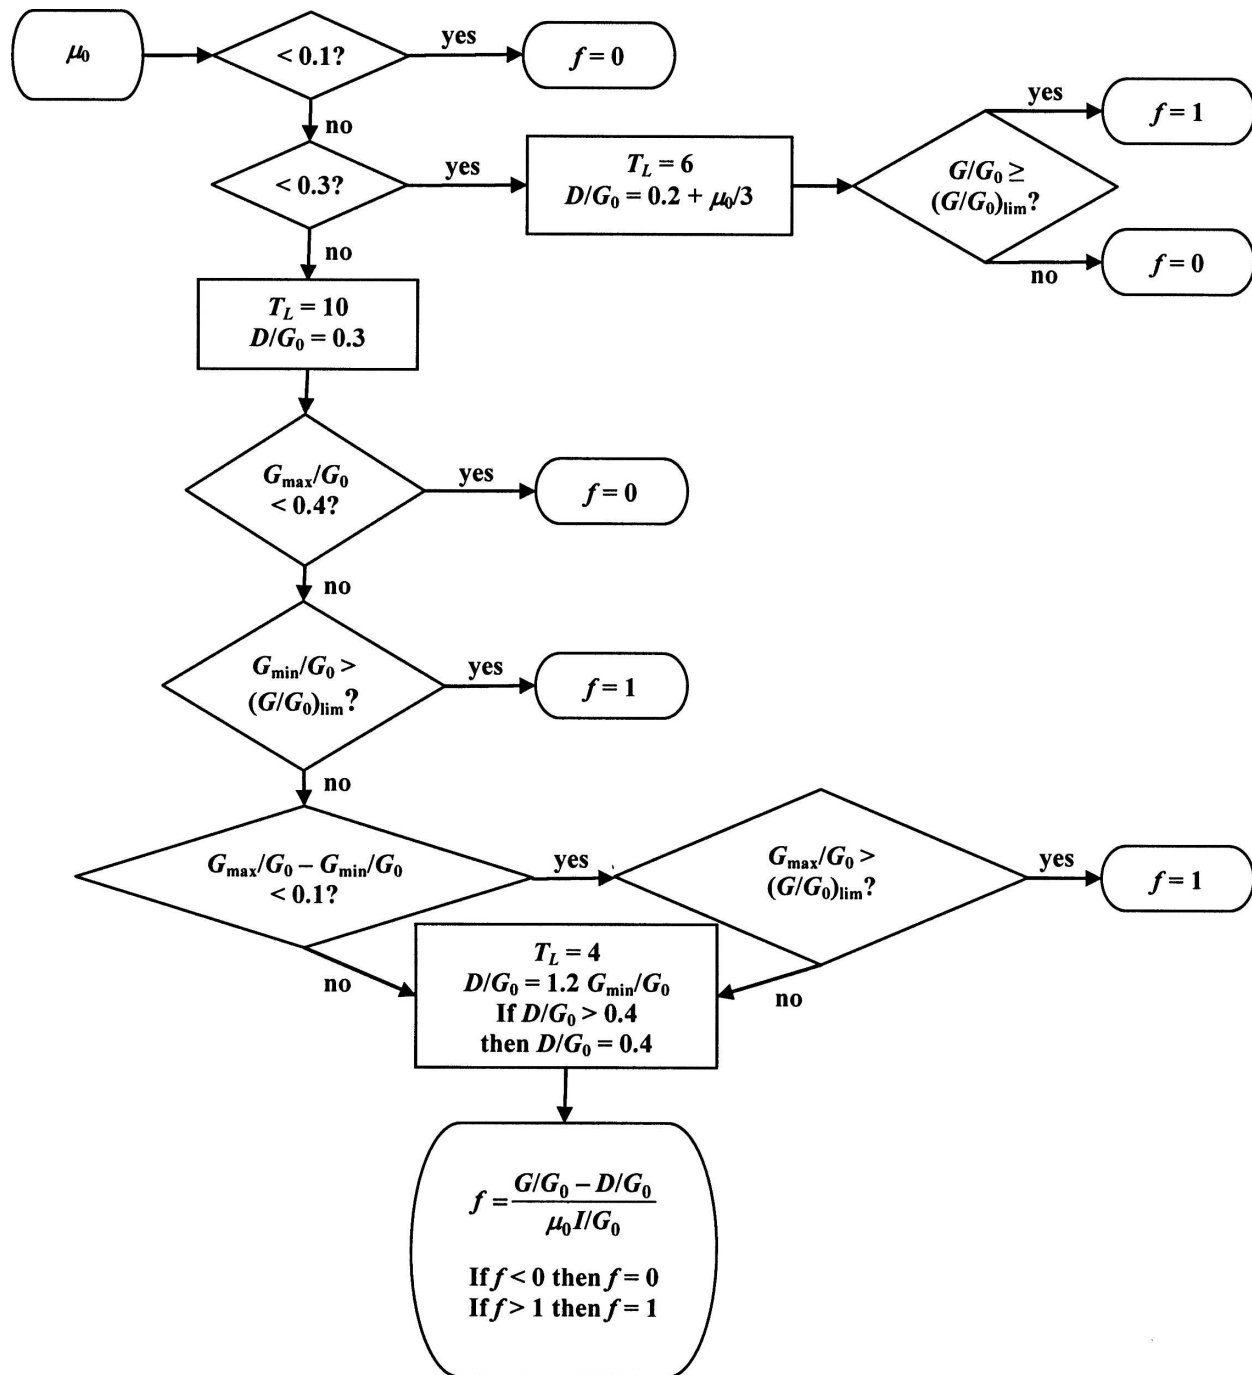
$\mu_0$

$< 0.1?$

yes

$f = 0$

no

$< 0.3?$

yes

$T_L = 6$
$D/G_0 = 0.2 + \mu_0/3$

$G/G_0 \geq$ $(G/G_0)_{lim}?$

yes

$f = 1$

no

$f = 0$

no

$T_L = 10$
$D/G_0 = 0.3$

$G_{max}/G_0$ $< 0.4?$

yes

$f = 0$

no

$G_{min}/G_0 >$ $(G/G_0)_{lim}?$

yes

$f = 1$

no

$G_{max}/G_0 - G_{min}/G_0$ $< 0.1?$

yes

$G_{max}/G_0 >$ $(G/G_0)_{lim}?$

yes

$f = 1$

no

no

$T_L = 4$
$D/G_0 = 1.2\ G_{min}/G_0$
If $D/G_0 > 0.4$
then $D/G_0 = 0.4$

$f = \frac{G/G_0 - D/G_0}{\mu_0 I/G_0}$

If $f < 0$ then $f = 0$
If $f > 1$ then $f = 1$